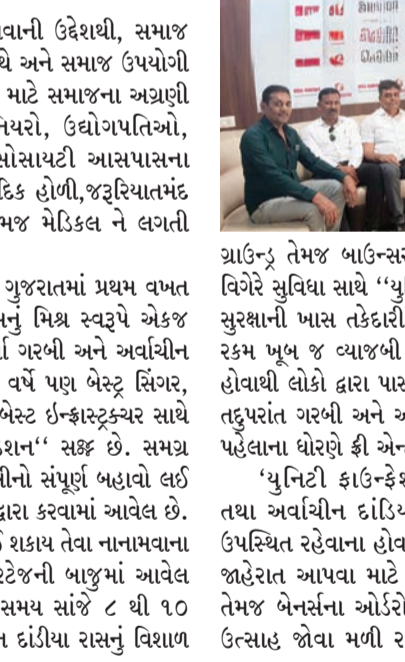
વાની ઉદ્દેશથી, સમાજ થે અને સમાજ ઉપયોગી માટે સમાજના અગ્રણી નેયરો, ઉદ્યોગપતિઓ, સોસાયટી આસપાસના દિક હોળી,જરૂરિયાતમંદ મજ મેડિકલ ને લગતી

ગુજરાતમાં પ્રથમ વખત નું મિશ્ર સ્વરૂપે એકજ ર્ગ ગરબી અને અર્વાચીન વર્ષે પણ બેસ્ટ્ર સિંગર, બેસ્ટ ઇન્ફ્રાસ્ટ્રક્ચર સાથે શન'' સજ્જ છે. સમગ્ર બીનો સંપૂર્ણ બહાવો લઈ દ્વારા કરવામાં આવેલ છે. શકાય તેવા નાનામવાના ટેજની બાજુમાં આવેલ સમય સાંજે ૮ થી ૧૦ ન દાંડીયા રાસનું વિશાળ

ગ્રાઉન્ડ્ર તેમજ બાઉન્સ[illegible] વિગેરે સુવિધા સાથે ''યુ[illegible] સુરક્ષાની ખાસ તકેદારી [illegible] રકમ ખૂબ જ વ્યાજબી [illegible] હોવાથી લોકો દ્વારા પાર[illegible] તદુપરાંત ગરબી અને અ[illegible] પહેલાના ધોરણે ફી એન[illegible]

'યુનિટી ફાઉન્ડેશ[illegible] તથા અર્વાચીન દાંડિ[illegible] ઉપસ્થિત રહેવાના હોવ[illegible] જાહેરાત આપવા માટે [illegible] તેમજ બેનર્સના ઓર્ડરો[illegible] ઉત્સાહ જોવા મળી ર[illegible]